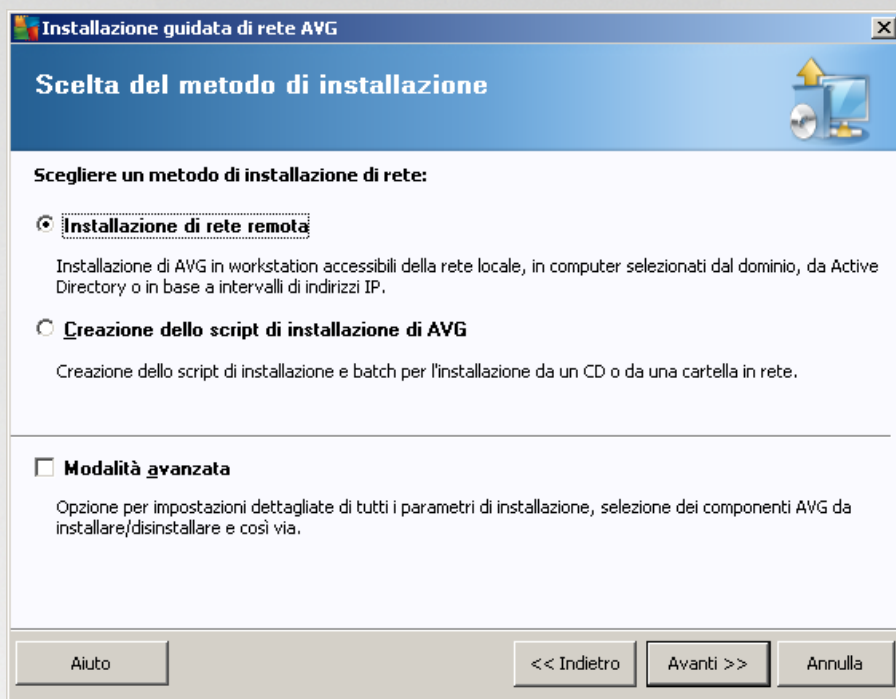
Installazione guidata di rete AVG

Scelta del metodo di installazione

Scegliere un metodo di installazione di rete:

Installazione di rete remota

Installazione di AVG in workstation accessibili della rete locale, in computer selezionati dal dominio, da Active Directory o in base a intervalli di indirizzi IP.

Creazione dello script di installazione di AVG

Creazione dello script di installazione e batch per l'installazione da un CD o da una cartella in rete.

Modalità avanzata

Opzione per impostazioni dettagliate di tutti i parametri di installazione, selezione dei componenti AVG da installare/disinstallare e così via.

Aiuto

<< Indietro

Avanti >>

Annulla